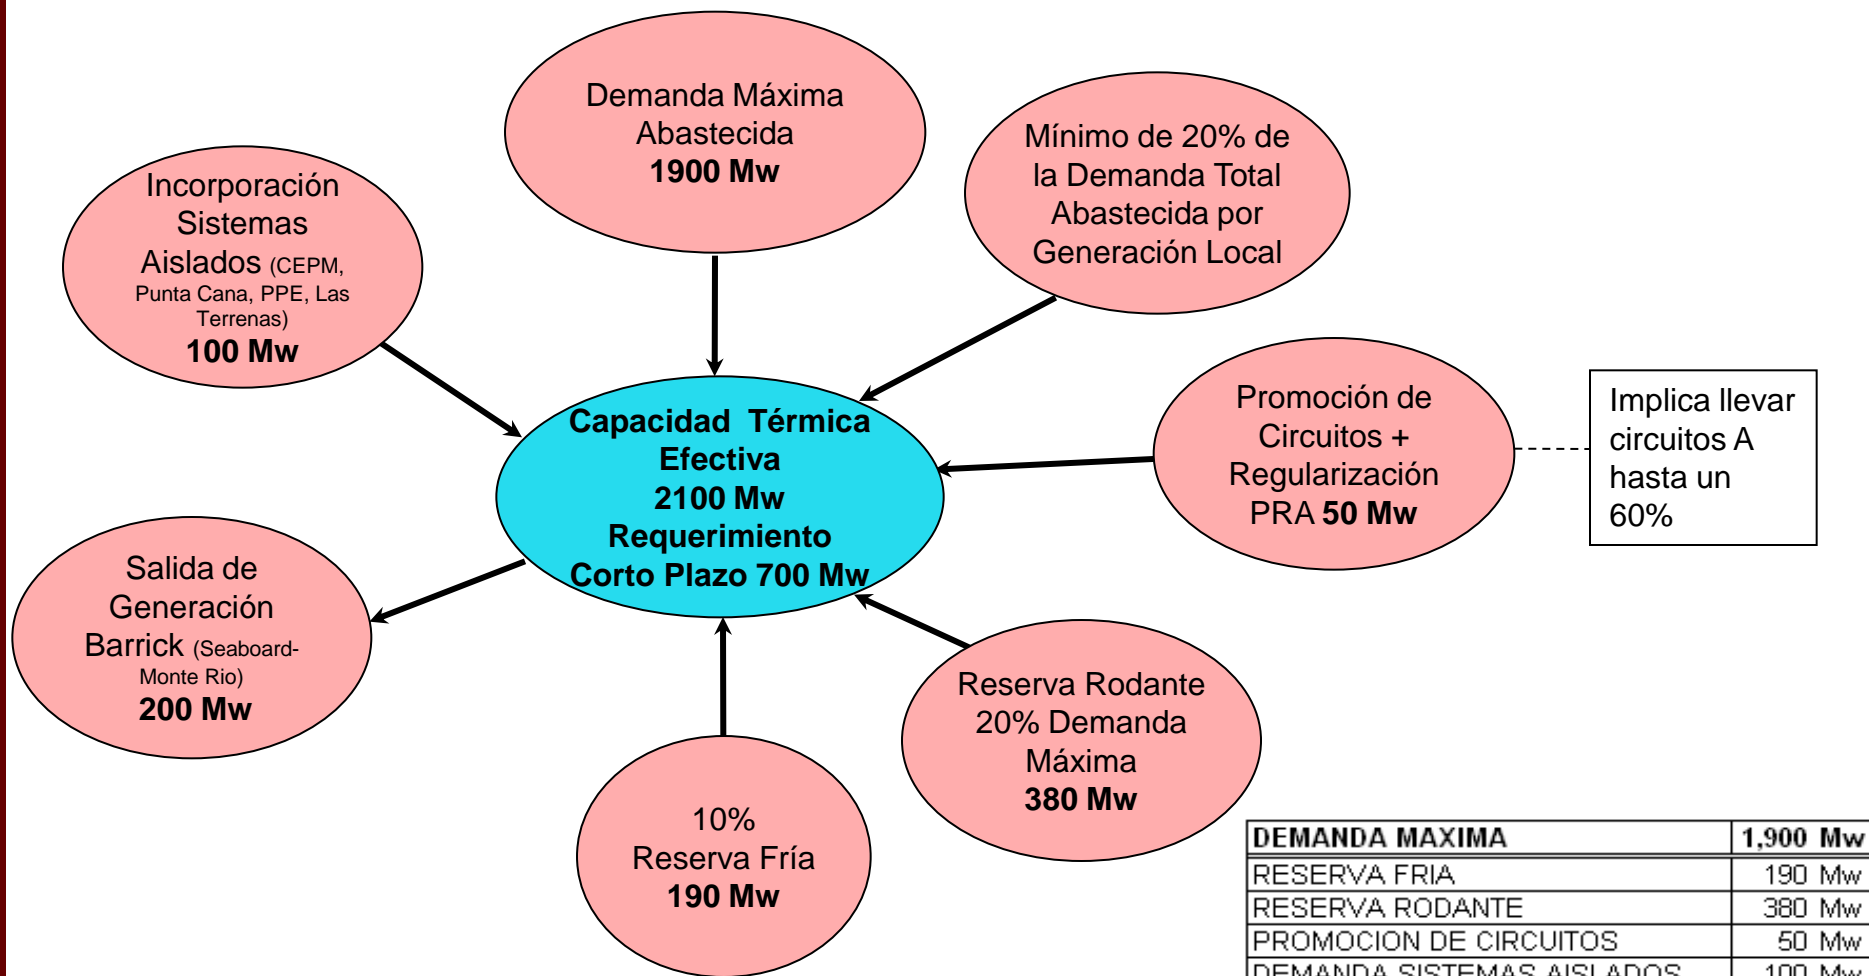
Demanda Máxima Abastecida **1900 Mw**

Mínimo de 20% de la Demanda Total Abastecida por Generación Local

Incorporación Sistemas Aislados (CEPM, Punta Cana, PPE, Las Terrenas) **100 Mw**

Capacidad Térmica Efectiva 2100 Mw Requerimiento Corto Plazo 700 Mw

Promoción de Circuitos + Regularización PRA **50 Mw**

Implica llevar circuitos A hasta un 60%

Salida de Generación Barrick (Seaboard-Monte Rio) **200 Mw**

Reserva Rodante 20% Demanda Máxima **380 Mw**

10% Reserva Fría **190 Mw**

| DEMANDA MAXIMA | 1,900 Mw |
|---|---|
| RESERVA FRIA | 190 Mw |
| RESERVA RODANTE | 380 Mw |
| PROMOCION DE CIRCUITOS | 50 Mw |
| DEMANDA SISTEMAS AISLADOS | 100 Mw |